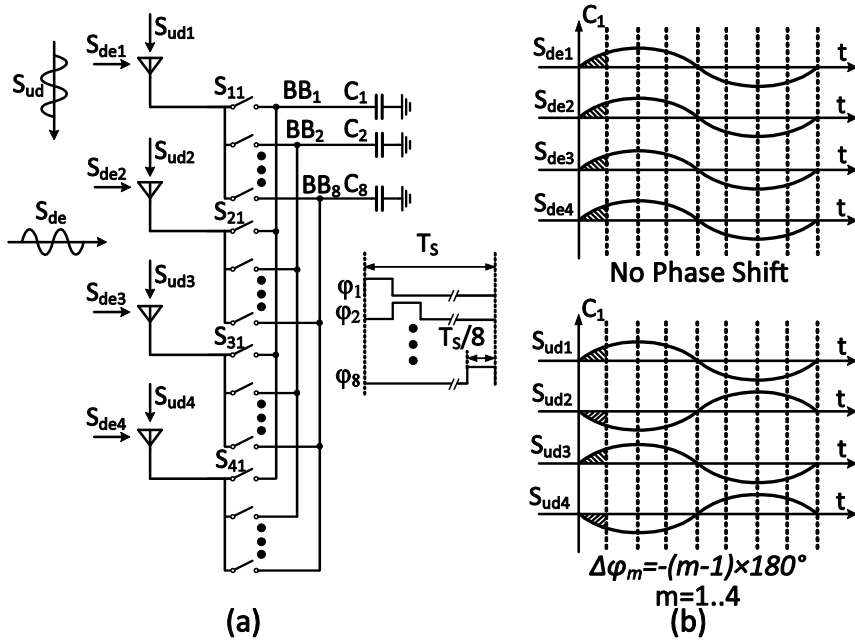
$S_{ud}$
$S_{de1}$
$S_{ud1}$
$S_{11}$
$BB_1$
$C_1$
$BB_2$
$C_2$
$S_{de2}$
$S_{ud2}$
$BB_8$
$C_8$
$S_{de}$
$S_{21}$
$T_S$
$S_{de3}$
$S_{ud3}$
$\varphi_1$
$\varphi_2$
$T_S/8$
$S_{31}$
$\varphi_8$
$S_{de4}$
$S_{ud4}$
$S_{41}$
(a)

$C_1$
$S_{de1}$
t
$S_{de2}$
t
$S_{de3}$
t
$S_{de4}$
t
No Phase Shift
$C_1$
$S_{ud1}$
t
$S_{ud2}$
t
$S_{ud3}$
t
$S_{ud4}$
t
$\Delta\varphi_m=-(m-1)\times180°$
m=1..4
(b)